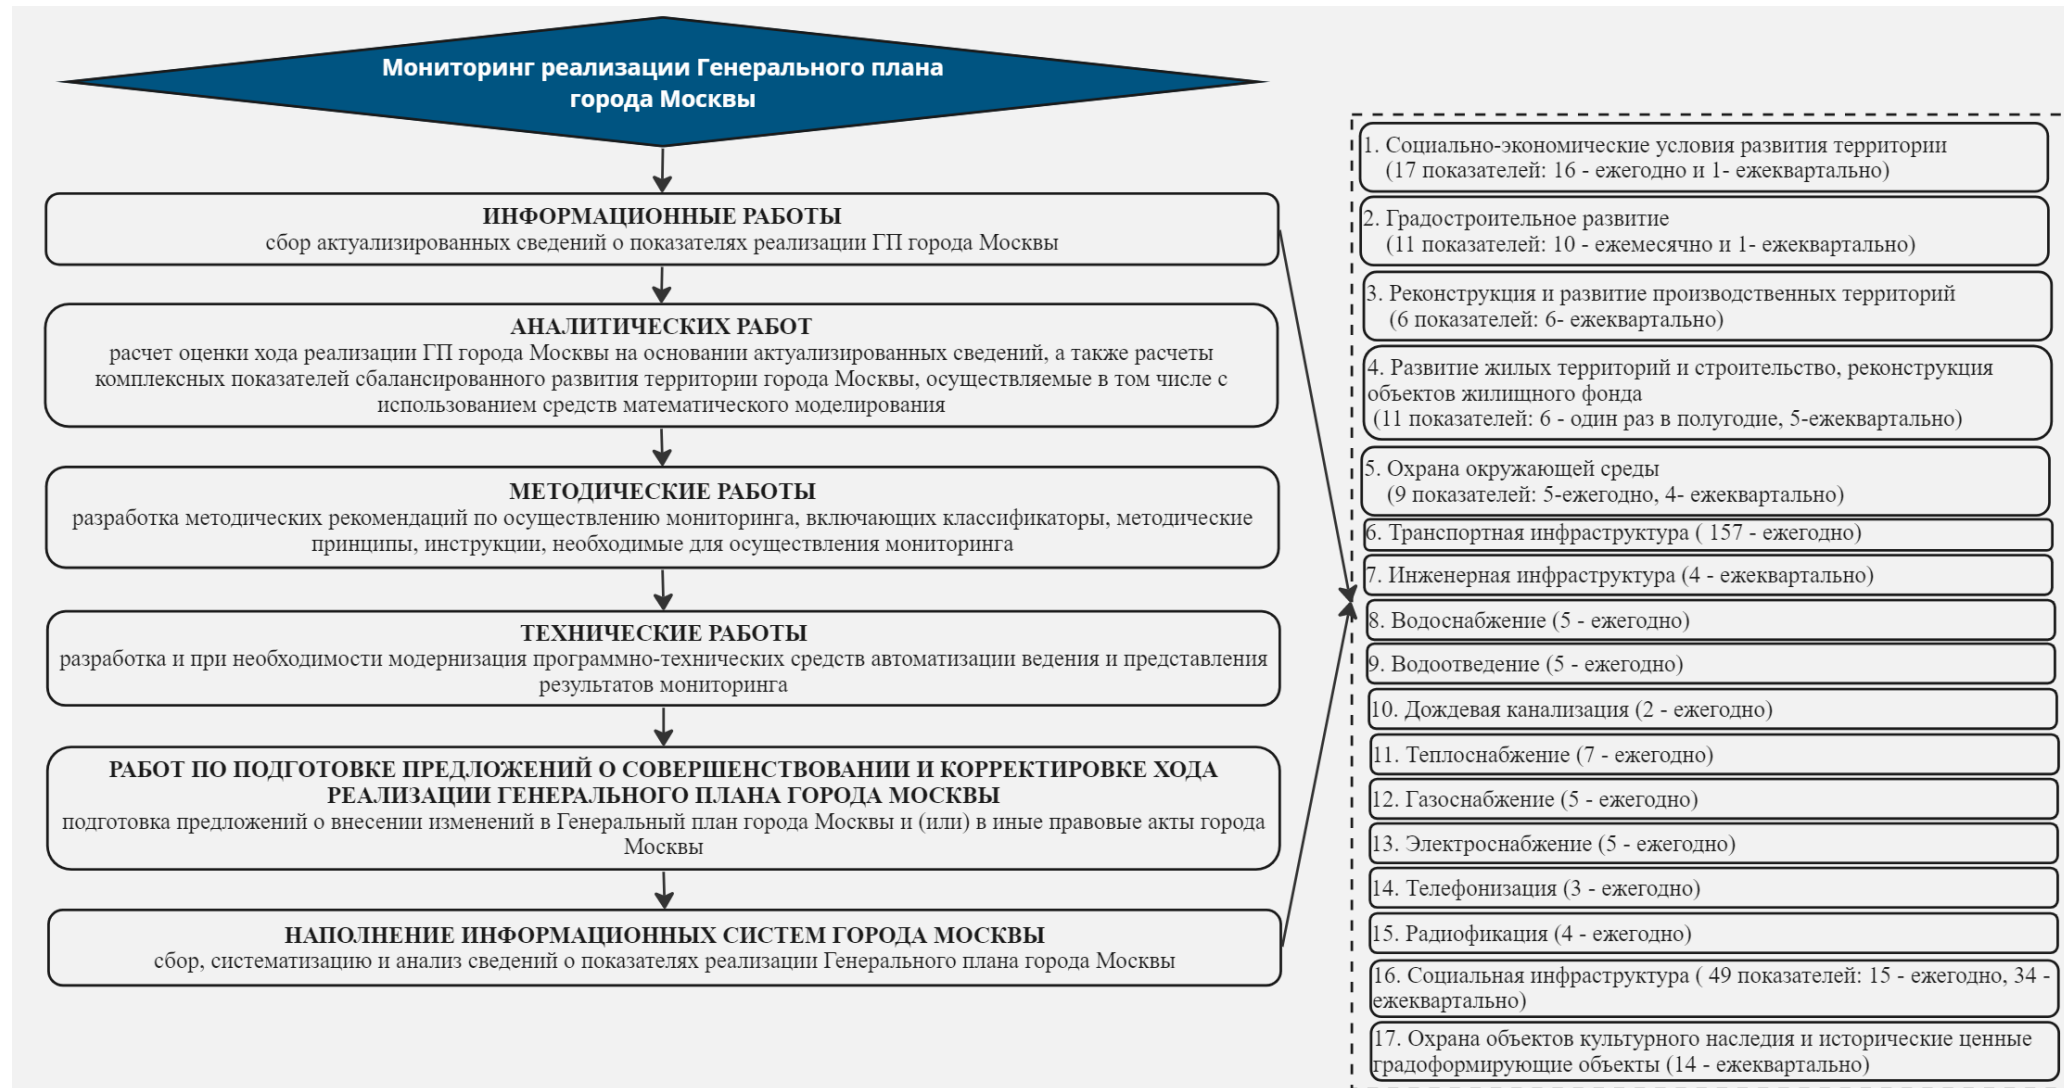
Мониторинг реализации Генерального плана города Москвы

ИНФОРМАЦИОННЫЕ РАБОТЫ
сбор актуализированных сведений о показателях реализации ГП города Москвы

АНАЛИТИЧЕСКИХ РАБОТ
расчет оценки хода реализации ГП города Москвы на основании актуализированных сведений, а также расчеты комплексных показателей сбалансированного развития территории города Москвы, осуществляемые в том числе с использованием средств математического моделирования

МЕТОДИЧЕСКИЕ РАБОТЫ
разработка методических рекомендаций по осуществлению мониторинга, включающих классификаторы, методические принципы, инструкции, необходимые для осуществления мониторинга

ТЕХНИЧЕСКИЕ РАБОТЫ
разработка и при необходимости модернизация программно-технических средств автоматизации ведения и представления результатов мониторинга

РАБОТ ПО ПОДГОТОВКЕ ПРЕДЛОЖЕНИЙ О СОВЕРШЕНСТВОВАНИИ И КОРРЕКТИРОВКЕ ХОДА РЕАЛИЗАЦИИ ГЕНЕРАЛЬНОГО ПЛАНА ГОРОДА МОСКВЫ
подготовка предложений о внесении изменений в Генеральный план города Москвы и (или) в иные правовые акты города Москвы

НАПОЛНЕНИЕ ИНФОРМАЦИОННЫХ СИСТЕМ ГОРОДА МОСКВЫ
сбор, систематизацию и анализ сведений о показателях реализации Генерального плана города Москвы

1. Социально-экономические условия развития территории (17 показателей: 16 - ежегодно и 1- ежеквартально)

2. Градостроительное развитие (11 показателей: 10 - ежемесячно и 1- ежеквартально)

3. Реконструкция и развитие производственных территорий (6 показателей: 6- ежеквартально)

4. Развитие жилых территорий и строительство, реконструкция объектов жилищного фонда (11 показателей: 6 - один раз в полугодие, 5-ежеквартально)

5. Охрана окружающей среды (9 показателей: 5-ежегодно, 4- ежеквартально)

6. Транспортная инфраструктура ( 157 - ежегодно)

7. Инженерная инфраструктура (4 - ежеквартально)

8. Водоснабжение (5 - ежегодно)

9. Водоотведение (5 - ежегодно)

10. Дождевая канализация (2 - ежегодно)

11. Теплоснабжение (7 - ежегодно)

12. Газоснабжение (5 - ежегодно)

13. Электроснабжение (5 - ежегодно)

14. Телефонизация (3 - ежегодно)

15. Радиофикация (4 - ежегодно)

16. Социальная инфраструктура ( 49 показателей: 15 - ежегодно, 34 - ежеквартально)

17. Охрана объектов культурного наследия и исторические ценные градоформирующие объекты (14 - ежеквартально)